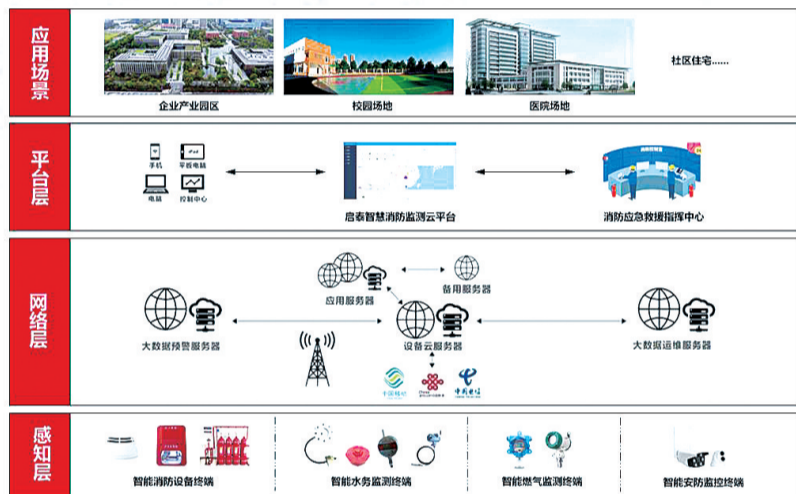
应用场景

企业产业园区
校园场地
医院场地
社区住宅......

平台层

手机
平板电脑
电脑
控制中心
启泰智慧消防监测云平台
消防应急救援指挥中心

网络层

应用服务器
备用服务器
大数据预警服务器
设备云服务器
大数据运维服务器
中国移动
中国联通
中国电信

感知层

智能消防设备终端
智能水务监测终端
智能燃气监测终端
智能安防监控终端